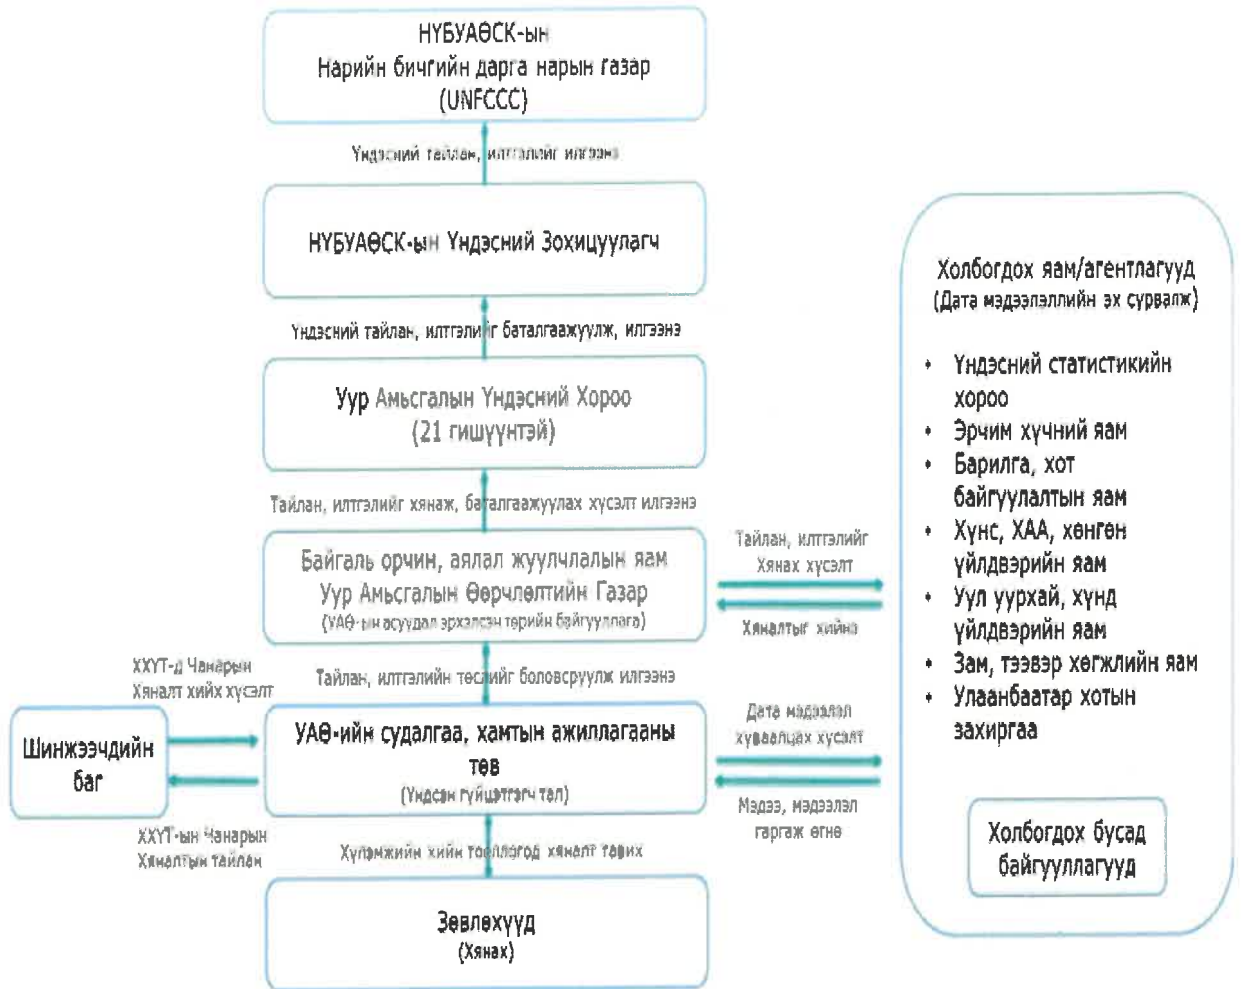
НҮБУАӨСК-ын
Нарийн бичгийн дарга нарын газар
(UNFCCC)

Үндэсний тайлан, илгтэлийг илгээнэ

НҮБУАӨСК-ын Үндэсний Зохицуулагч

Үндэсний тайлан, илтгэлийг баталгаажуулж, илгээнэ

Уур Амьсгалын Үндэсний Хороо
(21 гишүүнтэй)

Тайлан, илтгэлийг хянаж, баталгаажуулах хүсэлт илгээнэ

Байгаль орчин, аялал жуулчлалын яам
Уур Амьсгалын Өөрчлөлтийн Газар
(УАӨ-ын асуудал эрхэлсэн төрийн байгууллага)

Тайлан, илтгэлийн төслийг боловсруулж илгээнэ

ХХҮТ-д Чанарын Хяналт хийх хүсэлт

Шинжээчдийн баг

ХХҮТ-ын Чанарын Хяналтын тайлан

УАӨ-ийн судалгаа, хамтын ажиллагааны төв
(Үндсэн гүйцэтгэгч тал)

Хөлсөлж хийн төсөлөөд хяналт тавих

Зөвлөхүүд
(Хянах)

Тайлан, илтгэлийг Хянах хүсэлт

Хяналтыг хийнэ

Дата мэдээлэл хуваалцах хүсэлт

Мэдээ, мэдээлэл гаргаж өгнө

Холбогдох яам/агентлагууд
(Дата мэдээллийн эх сурвалж)

• Үндэсний статистикийн хороо
• Эрчим хүчний яам
• Барилга, хот байгуулалтын яам
• Хүнс, ХАА, хөнгөн үйлдвэрийн яам
• Уул уурхай, хүнд үйлдвэрийн яам
• Зам, тээвэр хөгжлийн яам
• Улаанбаатар хотын захиргаа

Холбогдох бусад байгууллагууд